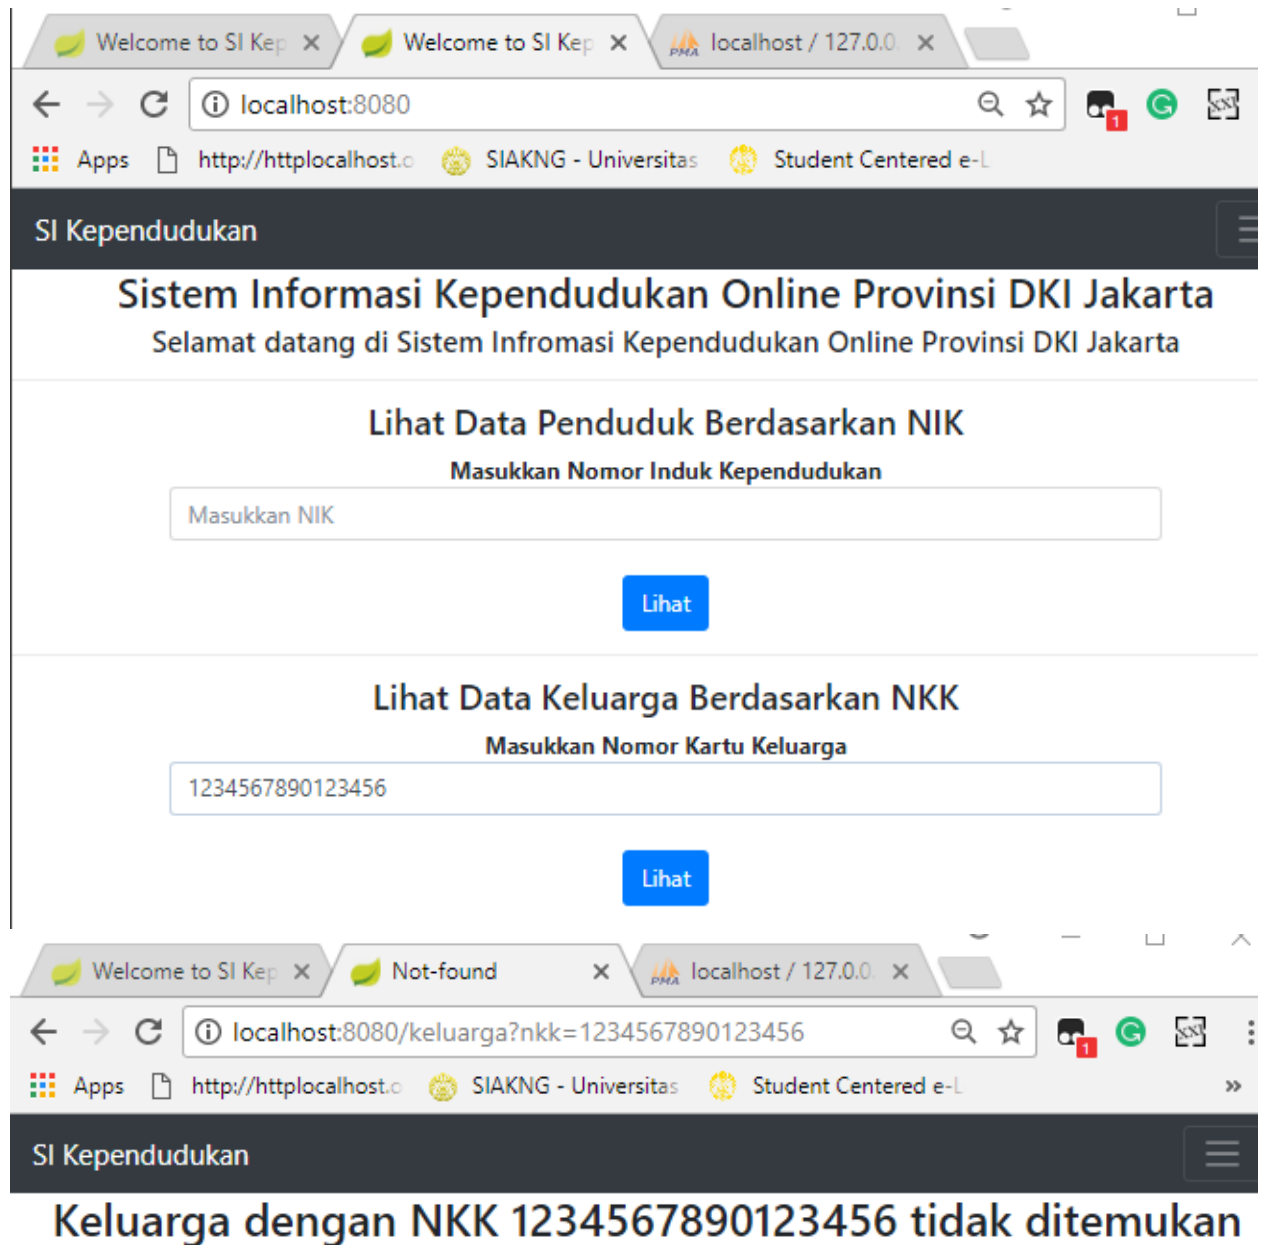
Welcome to SI Kep ×
Welcome to SI Kep ×
localhost / 127.0.0. ×

localhost:8080

1

Apps http://httplocalhost.c SIAKNG - Universitas Student Centered e-L

SI Kependudukan

Sistem Informasi Kependudukan Online Provinsi DKI Jakarta

Selamat datang di Sistem Infromasi Kependudukan Online Provinsi DKI Jakarta

Lihat Data Penduduk Berdasarkan NIK

Masukkan Nomor Induk Kependudukan

Masukkan NIK

Lihat

Lihat Data Keluarga Berdasarkan NKK

Masukkan Nomor Kartu Keluarga

1234567890123456

Lihat

Welcome to SI Kep ×
Not-found ×
localhost / 127.0.0. ×

localhost:8080/keluarga?nkk=1234567890123456

1

Apps http://httplocalhost.c SIAKNG - Universitas Student Centered e-L »

SI Kependudukan

Keluarga dengan NKK 1234567890123456 tidak ditemukan